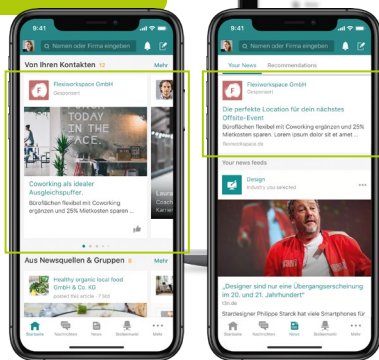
9:41

Namen oder Firma eingeben

Von Ihren Kontakten 12

Mehr

Flexiworkspace GmbH
Gesponsert

TODAY
IN THE
FACE.

Coworking als idealer Ausgleichspuffer.

Bürotlächen flexibel mit Coworking ergänzen und 25% Mietkosten sparen ...

Laura
Coach
Karrie

Aus Newsquellen & Gruppen 8

Mehr

Healthy organic local food GmbH & Co. KG
posted this article · 5 min

Startseite Nachrichten News Stellenmarkt Mehr

9:41

Namen oder Firma eingeben

Your News Recommendations

Flexiworkspace GmbH
Gesponsert

Die perfekte Location für dein nächstes Offsite-Event

Bürotlächen flexibel mit Coworking ergänzen und 25% Mietkosten sparen. Lorem ipsum dolor sit et amet ...

flexworkspace.de

Your news feeds

Design
Industry you selected

„Designer sind nur eine Übergangserscheinung im 20. und 21. Jahrhundert"

Stardesigner Philippe Starck hält Smartphones für

Startseite Nachrichten News Stellenmarkt Mehr